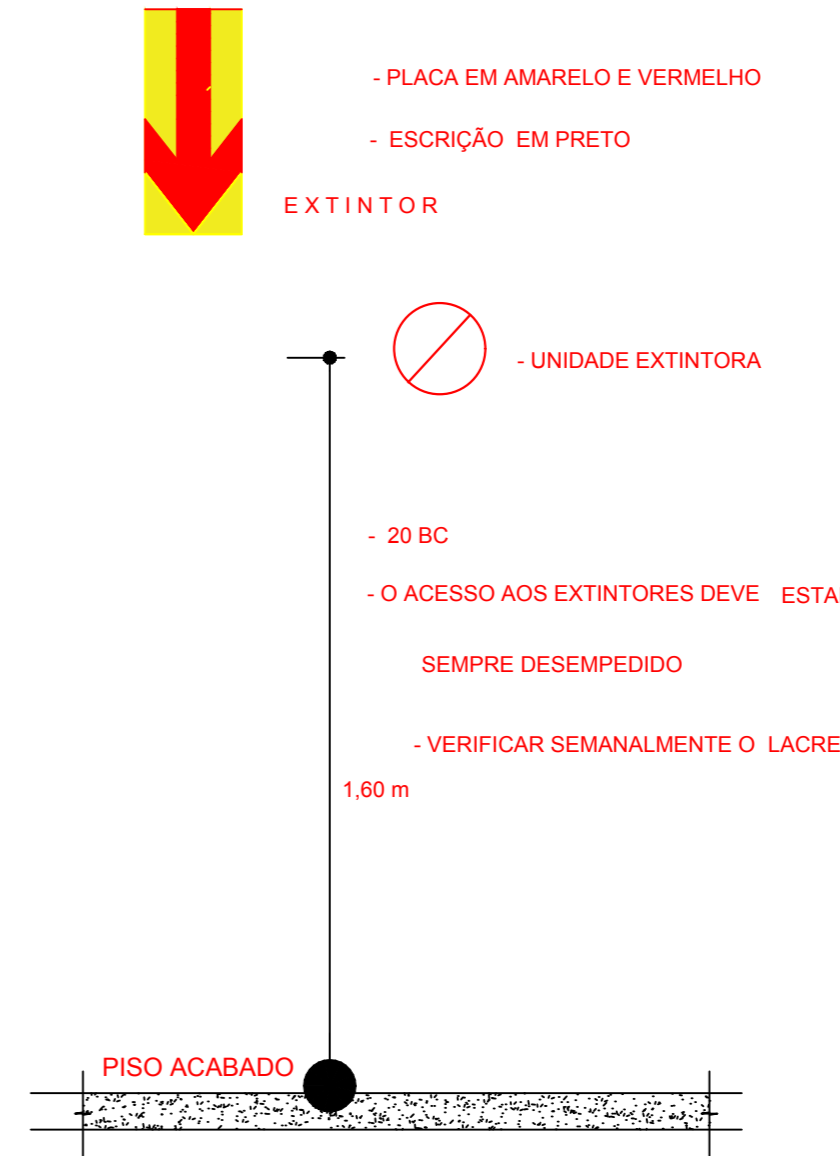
- PLACA EM AMARELO E VERMELHO

- ESCRIÇÃO EM PRETO

EXTINTOR

- UNIDADE EXTINTORA

- 20 BC

- O ACESSO AOS EXTINTORES DEVE ESTA

SEMPRE DESEMPEDIDO

- VERIFICAR SEMANALMENTE O LACRE

1,60 m

PISO ACABADO